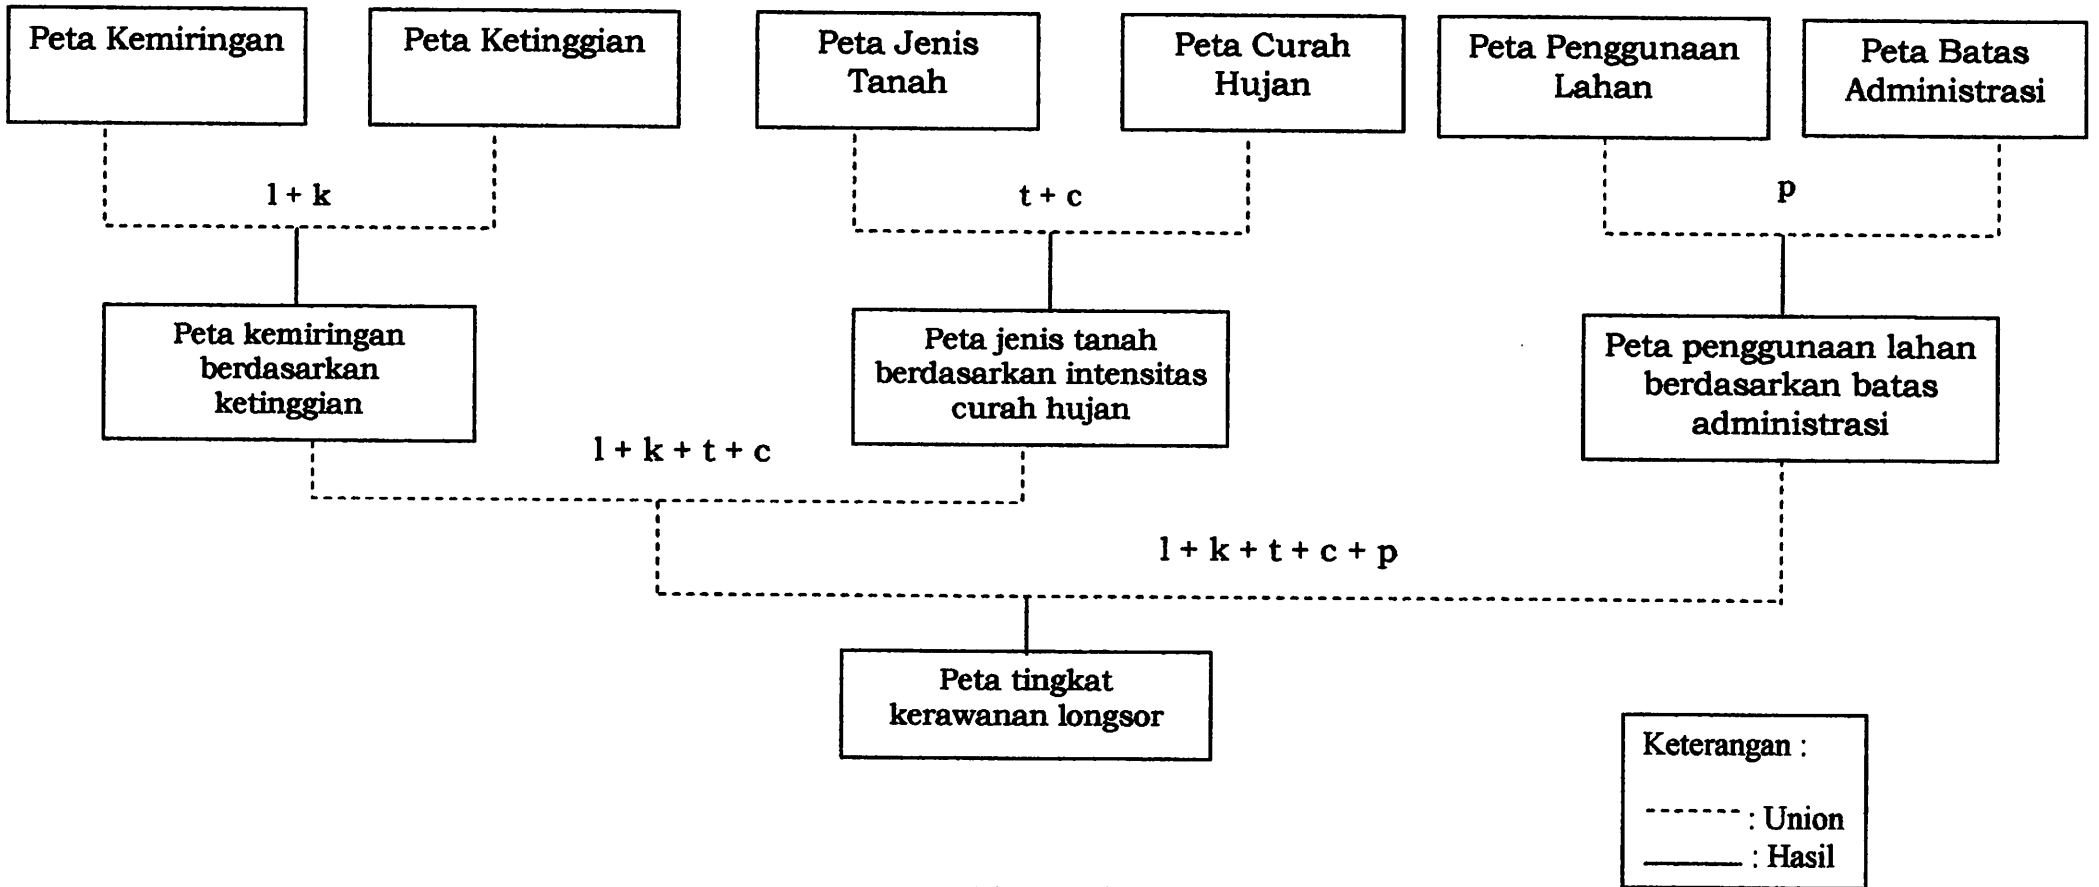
Peta Kemiringan

Peta Ketinggian

Peta Jenis Tanah

Peta Curah Hujan

Peta Penggunaan Lahan

Peta Batas Administrasi

l + k

t + c

p

Peta kemiringan berdasarkan ketinggian

Peta jenis tanah berdasarkan intensitas curah hujan

Peta penggunaan lahan berdasarkan batas administrasi

l + k + t + c

l + k + t + c + p

Peta tingkat kerawanan longsor

Keterangan :

------- : Union
——— : Hasil